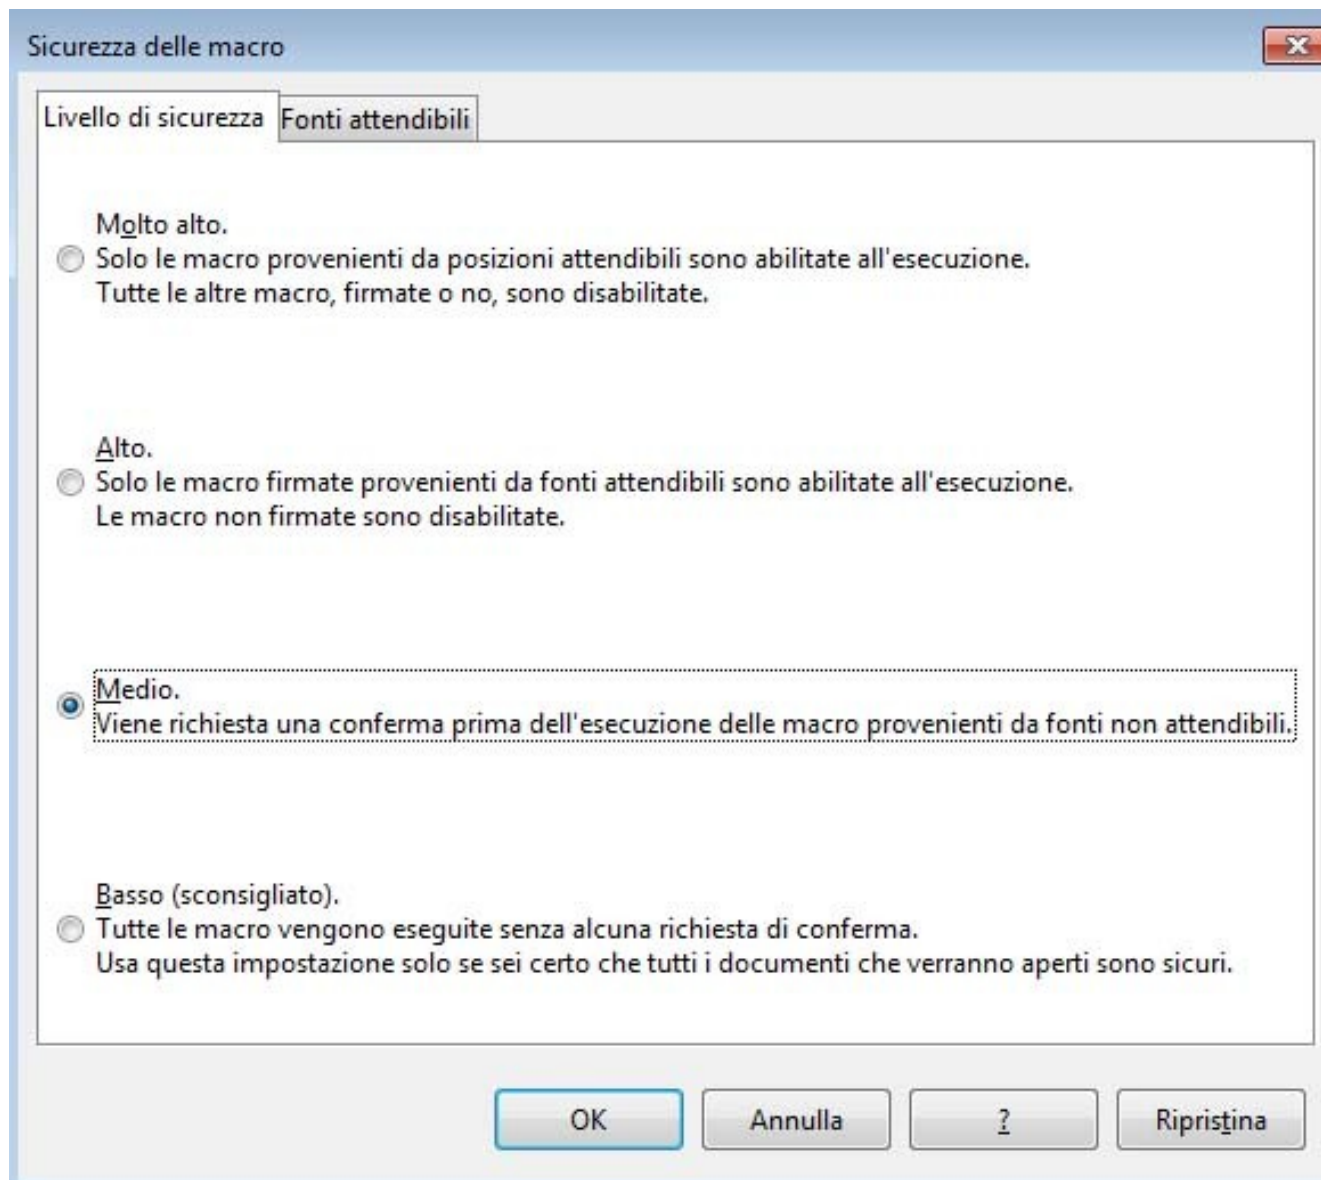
Sicurezza delle macro

Livello di sicurezza | Fonti attendibili

Molto alto.
Solo le macro provenienti da posizioni attendibili sono abilitate all'esecuzione.
Tutte le altre macro, firmate o no, sono disabilitate.

Alto.
Solo le macro firmate provenienti da fonti attendibili sono abilitate all'esecuzione.
Le macro non firmate sono disabilitate.

Medio.
Viene richiesta una conferma prima dell'esecuzione delle macro provenienti da fonti non attendibili.

Basso (sconsigliato).
Tutte le macro vengono eseguite senza alcuna richiesta di conferma.
Usa questa impostazione solo se sei certo che tutti i documenti che verranno aperti sono sicuri.

OK | Annulla | ? | Ripristina